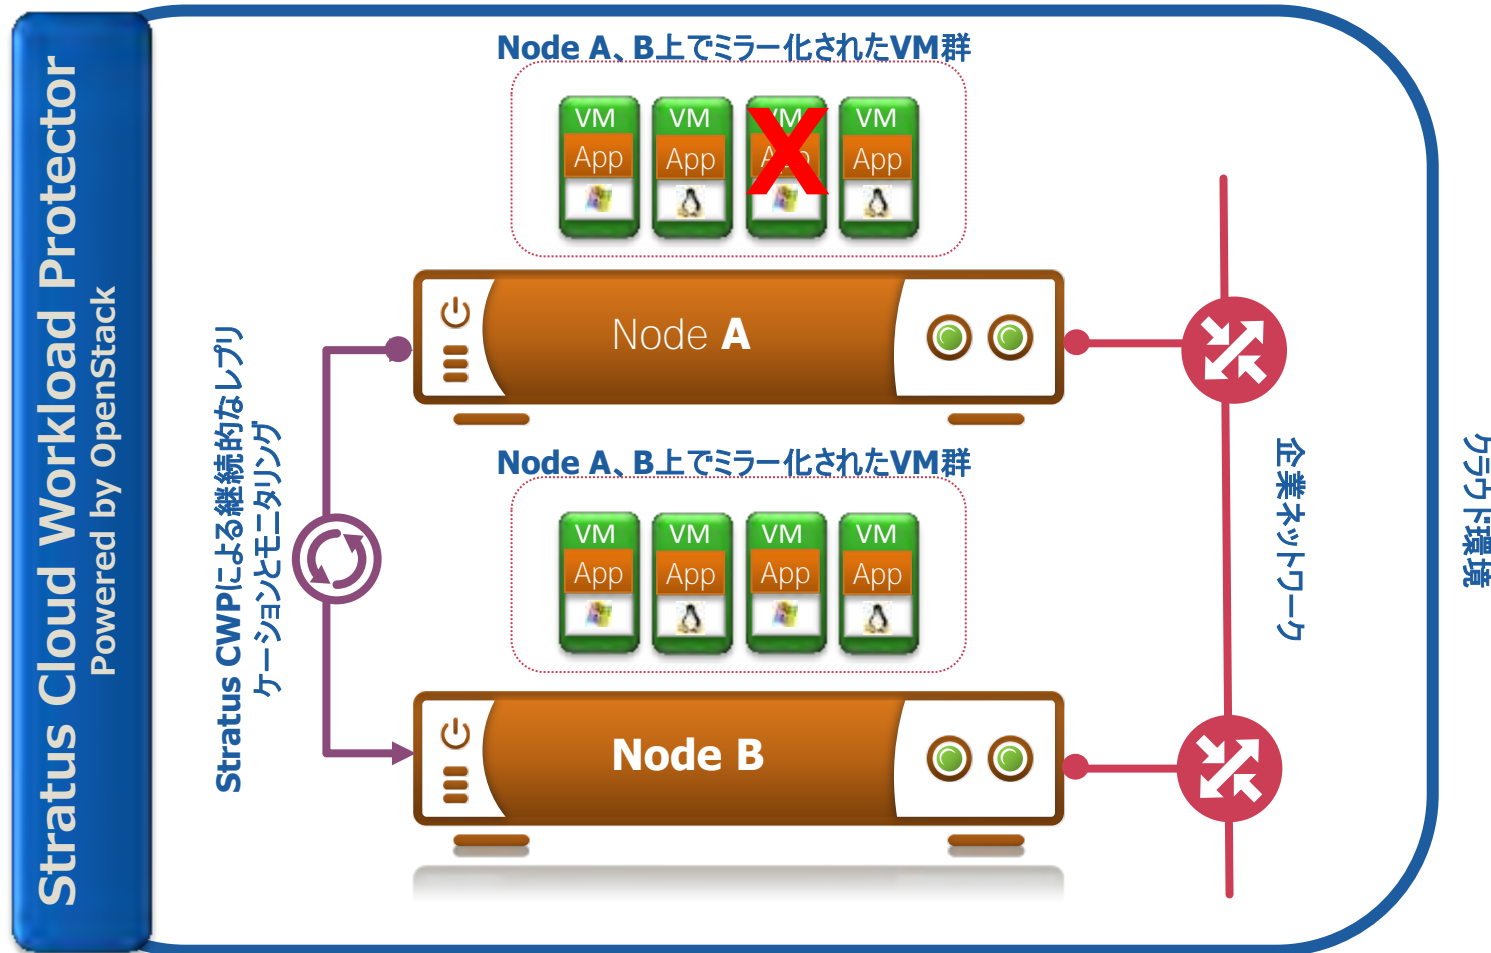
Stratus Cloud Workload Protector
Powered by OpenStack

Node A、B上でミラー化されたVM群

VM
App

VM
App

VM
App

VM
App

Node A

Stratus CWPによる継続的なレプリケーションとモニタリング

Node A、B上でミラー化されたVM群

VM
App

VM
App

VM
App

VM
App

Node B

企業ネットワーク

クラウド環境